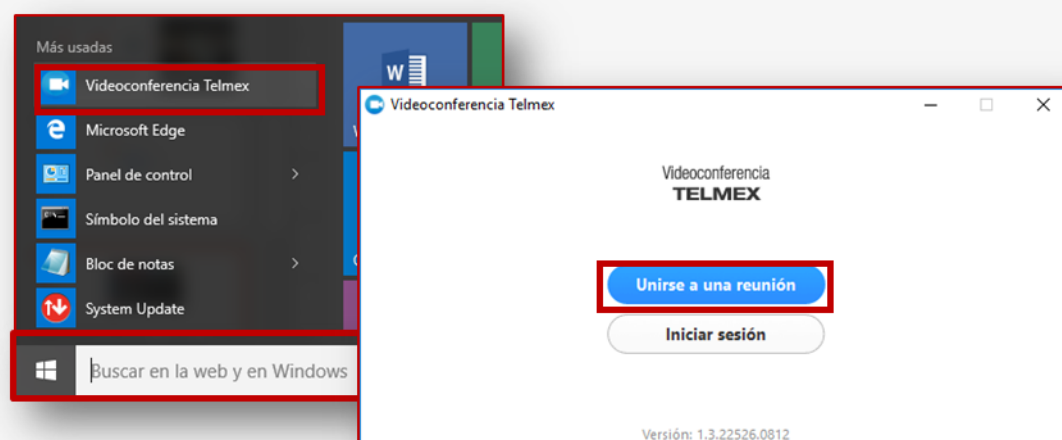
Más usadas

Videoconferencia Telmex

Microsoft Edge

Panel de control

Símbolo del sistema

Bloc de notas

System Update

Buscar en la web y en Windows

Videoconferencia Telmex

Videoconferencia
TELMEX

Unirse a una reunión

Iniciar sesión

Versión: 1.3.22526.0812